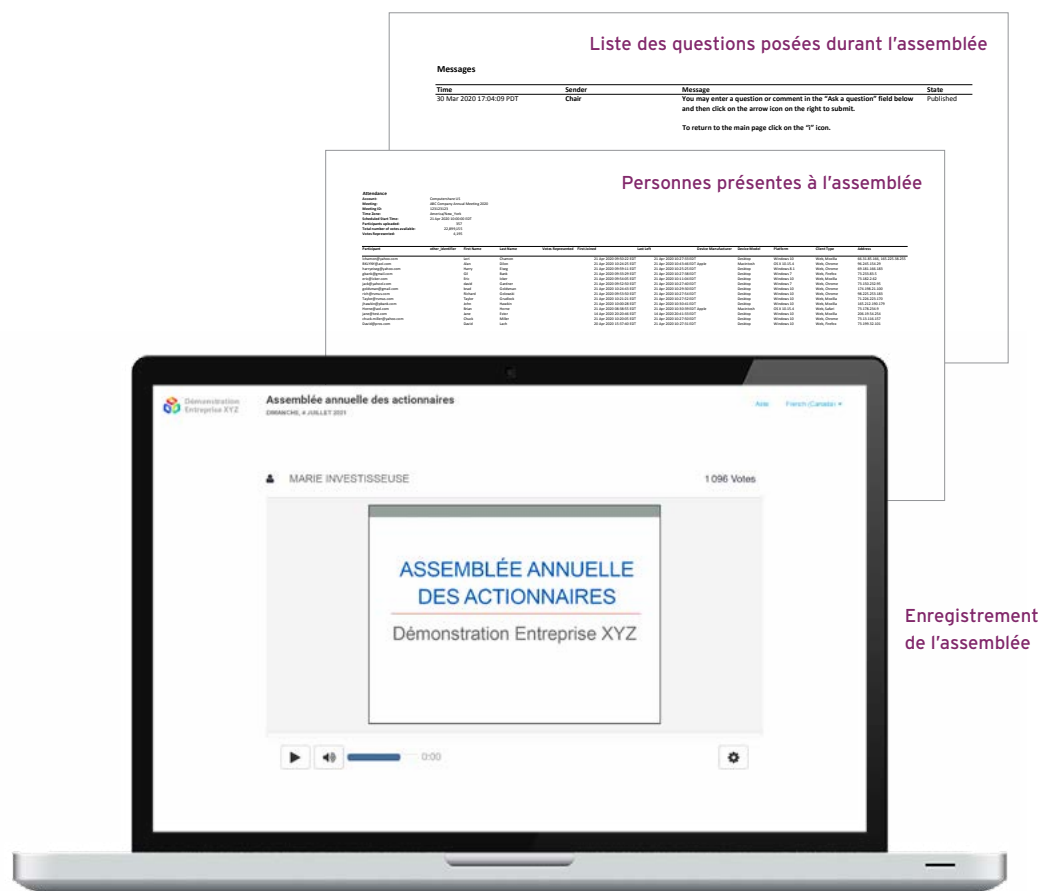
Liste des questions posées durant l'assemblée

Messages

| Time | Sender | Message | State |
|---|---|---|---|
| 30 Mar 2020 17:04:09 PDT | Chair | You may enter a question or comment in the "Ask a question" field below and then click on the arrow icon on the right to submit. To return to the main page click on the "i" icon. | Published |

Personnes présentes à l'assemblée

Attendance

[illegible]

Démonstration Entreprise XYZ

Assemblée annuelle des actionnaires

DIMANCHE, 4 JUILLET 2021

Aide French (Canada)

MARIE INVESTISSEUSE

1 096 Votes

ASSEMBLÉE ANNUELLE DES ACTIONNAIRES

Démonstration Entreprise XYZ

0:00

Enregistrement de l'assemblée